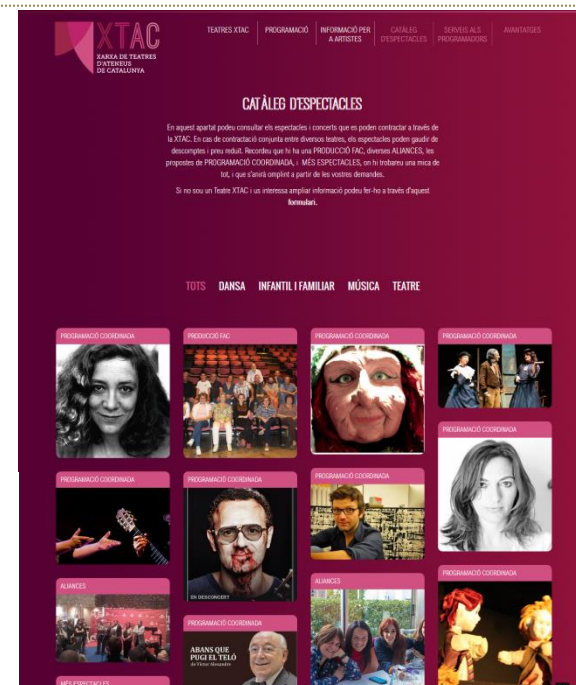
XTAC
XARXA DE TEATRES D'ATENEUS DE CATALUNYA

TEATRES XTAC | PROGRAMACIÓ | INFORMACIÓ PER A ARTISTES | CATÀLEG D'ESPECTACLES | SERVEIS ALS PROGRAMADORS | AVANTATGES

CATÀLEG D'ESPECTACLES

En aquest apartat podeu consultar els espectacles i concerts que es poden contractar a través de la XTAC. En cas de contractació conjunta entre diversos teatres, els espectacles poden gaudir de descomptes i preu reduït. Recordeu que hi ha una PRODUCCIÓ FAC, diverses ALIANCES, les propostes de PROGRAMACIÓ COORDINADA, i MÉS ESPECTACLES, on hi trobareu una mica de tot, i que s'anirà omplint a partir de les vostres demandes.

Si no sou un Teatre XTAC i us interessa ampliar informació podeu fer-ho a través d'aquest formulari.

TOTS DANSA INFANTIL I FAMILIAR MÚSICA TEATRE

PROGRAMACIÓ COORDINADA

PRODUCCIÓ FAC

PROGRAMACIÓ COORDINADA

PROGRAMACIÓ COORDINADA

PROGRAMACIÓ COORDINADA

PROGRAMACIÓ COORDINADA

PROGRAMACIÓ COORDINADA

PROGRAMACIÓ COORDINADA

EN DESCONCERT

ALIANCES

ALIANCES

PROGRAMACIÓ COORDINADA

PROGRAMACIÓ COORDINADA

ABANS QUE PUGI EL TELÓ
de Víctor Alexandre

MÉS ESPECTACLES